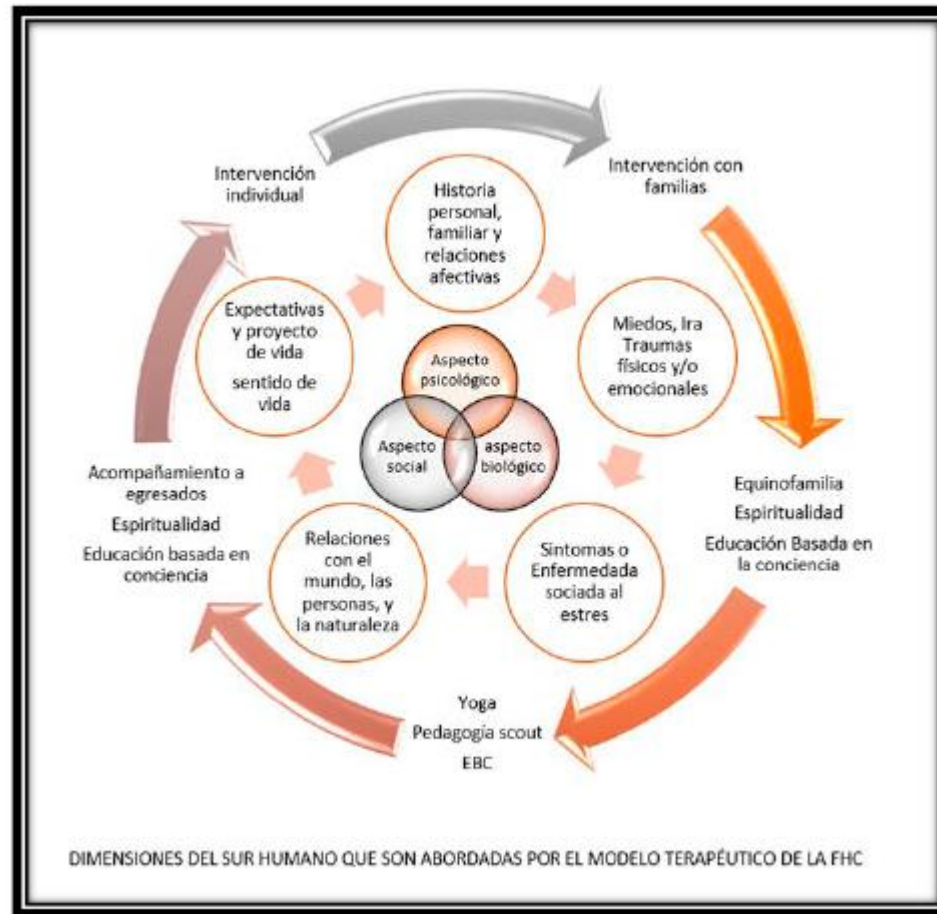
Intervención individual

Historia personal, familiar y relaciones afectivas

Intervención con familias

Expectativas y proyecto de vida

sentido de vida

Miedos, Ira Traumas físicos y/o emocionales

Aspecto psicológico

Aspecto social

aspecto biológico

Acompañamiento a egresados

Espiritualidad

Educación basada en conciencia

Equinofamilia

Espiritualidad

Educación Basada en la conciencia

Relaciones con el mundo, las personas, y la naturaleza

Sintomas o Enfermedada sociada al estres

Yoga

Pedagogía scout

EBC

DIMENSIONES DEL SUR HUMANO QUE SON ABORDADAS POR EL MODELO TERAPÉUTICO DE LA FHC